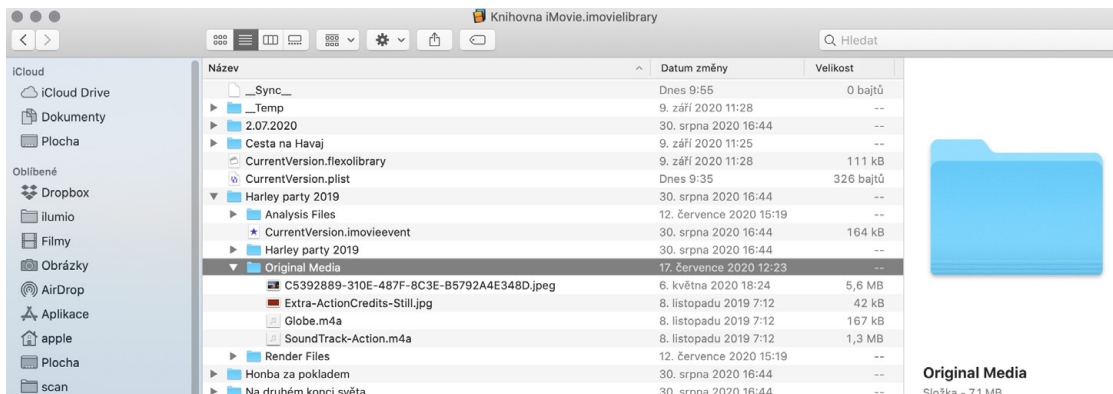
Knihovna iMovie.imovielibrary

Q Hledat

iCloud
iCloud Drive
Dokumenty
Plocha
Oblíbené
Dropbox
ilumio
Filmy
Obrázky
AirDrop
Aplikace
apple
Plocha
scan

| Název | Datum změny | Velikost |
|---|---|---|
| __Sync__ | Dnes 9:55 | 0 bajtů |
| __Temp | 9. září 2020 11:28 | -- |
| 2.07.2020 | 30. srpna 2020 16:44 | -- |
| Cesta na Havaj | 9. září 2020 11:25 | -- |
| CurrentVersion.flexolibrary | 9. září 2020 11:28 | 111 kB |
| CurrentVersion.plist | Dnes 9:35 | 326 bajtů |
| Harley party 2019 | 30. srpna 2020 16:44 | -- |
| Analysis Files | 12. července 2020 15:19 | -- |
| CurrentVersion.imovieevent | 30. srpna 2020 16:44 | 164 kB |
| Harley party 2019 | 30. srpna 2020 16:44 | -- |
| Original Media | 17. července 2020 12:23 | -- |
| C5392889-310E-487F-8C3E-B5792A4E348D.jpeg | 6. května 2020 18:24 | 5,6 MB |
| Extra-ActionCredits-Still.jpg | 8. listopadu 2019 7:12 | 42 kB |
| Globe.m4a | 8. listopadu 2019 7:12 | 167 kB |
| SoundTrack-Action.m4a | 8. listopadu 2019 7:12 | 1,3 MB |
| Render Files | 12. července 2020 15:19 | -- |
| Honba za pokladem | 30. srpna 2020 16:44 | -- |
| Na druhém konci světa | 30. srpna 2020 16:44 | -- |

Original Media
Složka - 7,1 MB